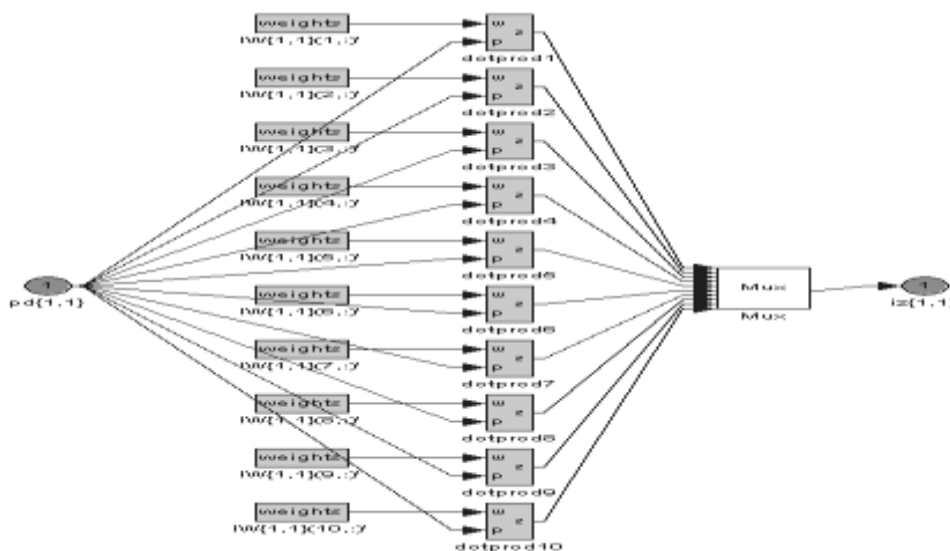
weights
IW{1,1}(1,:)'
w
p
z
dotprod1
weights
IW{1,1}(2,:)'
w
p
z
dotprod2
weights
IW{1,1}(3,:)'
w
p
z
dotprod3
weights
IW{1,1}(4,:)'
w
p
z
dotprod4
weights
IW{1,1}(5,:)'
w
p
z
dotprod5
weights
IW{1,1}(6,:)'
w
p
z
dotprod6
weights
IW{1,1}(7,:)'
w
p
z
dotprod7
weights
IW{1,1}(8,:)'
w
p
z
dotprod8
weights
IW{1,1}(9,:)'
w
p
z
dotprod9
weights
IW{1,1}(10,:)'
w
p
z
dotprod10
1
pd{1,1}
Mux
Mux
1
iz{1,1}